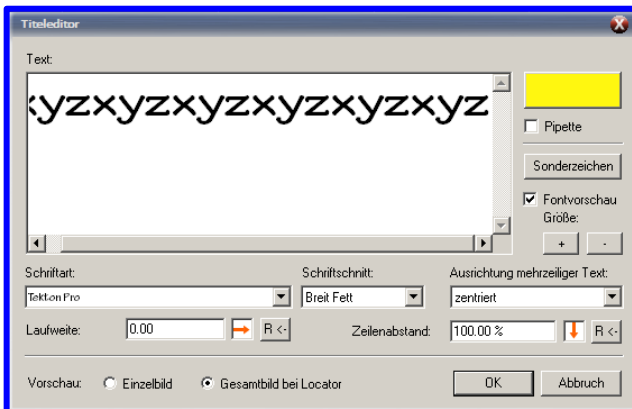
Titeleditor

Text:

xyzxyzxyzxyzxyzxyz

Pipette

Sonderzeichen

Fontvorschau

Größe:

+ -

Schriftart:

Tekton Pro

Schriftschnitt:

Breit Fett

Ausrichtung mehrzeiliger Text:

zentriert

Laufweite:

0.00

R <-

Zeilenabstand:

100.00 %

R <-

Vorschau: Einzelbild Gesamtbild bei Locator

OK

Abbruch